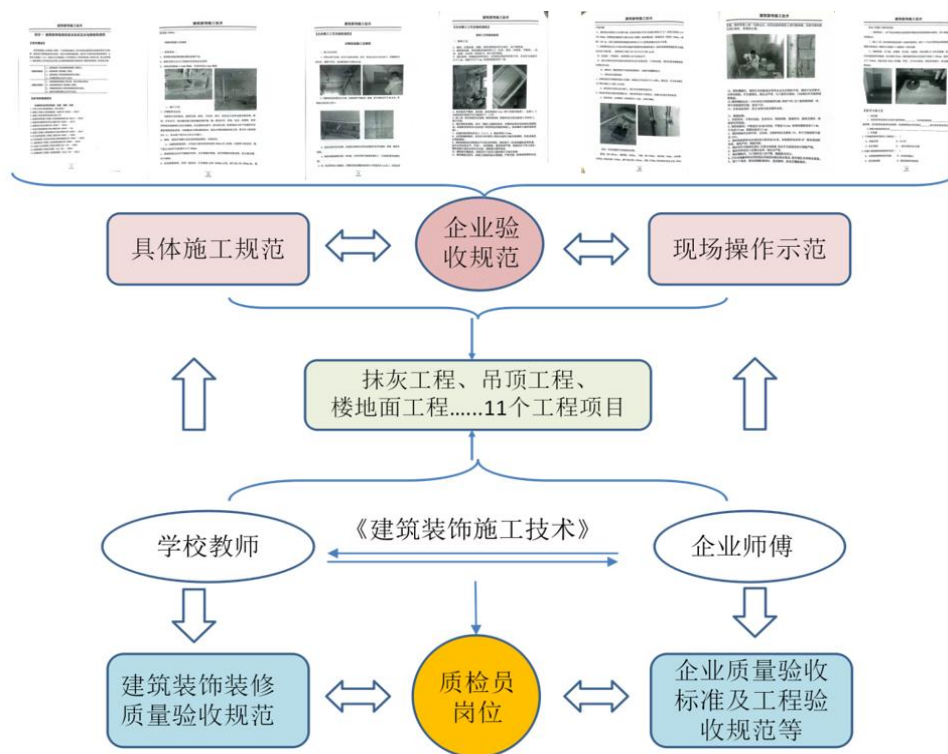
具体施工规范

企业验收规范

现场操作示范

抹灰工程、吊顶工程、楼地面工程......11个工程项目

学校教师

《建筑装饰施工技术》

企业师傅

建筑装饰装修质量验收规范

质检员岗位

企业质量验收标准及工程验收规范等